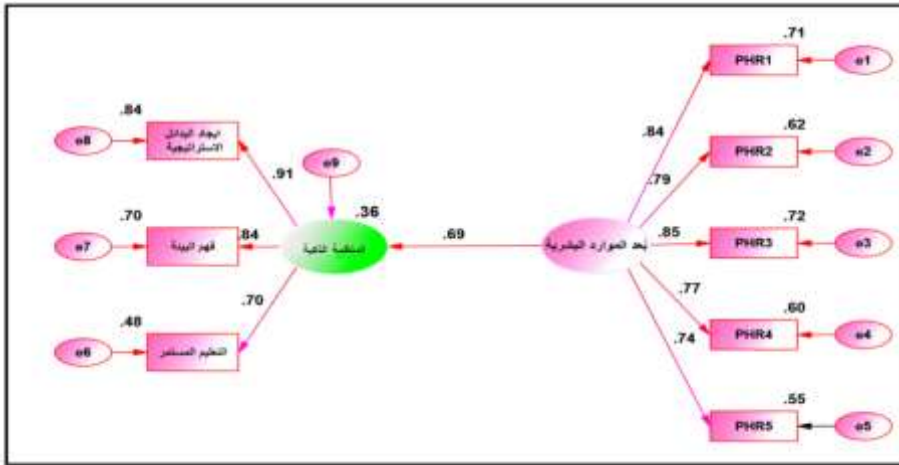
.84
e8
ايجاد البدائل الاستراتيجية
.91
e9
.70
e7
فهم البيئة
.84
.36
المنافسة ذاتية
.69
.70
.48
e6
التعليم المستمر
.71
PHR1
e1
.84
.62
PHR2
e2
.79
.72
بعد الموارد البشرية
.85
PHR3
e3
.77
.60
PHR4
e4
.74
.55
PHR5
e5